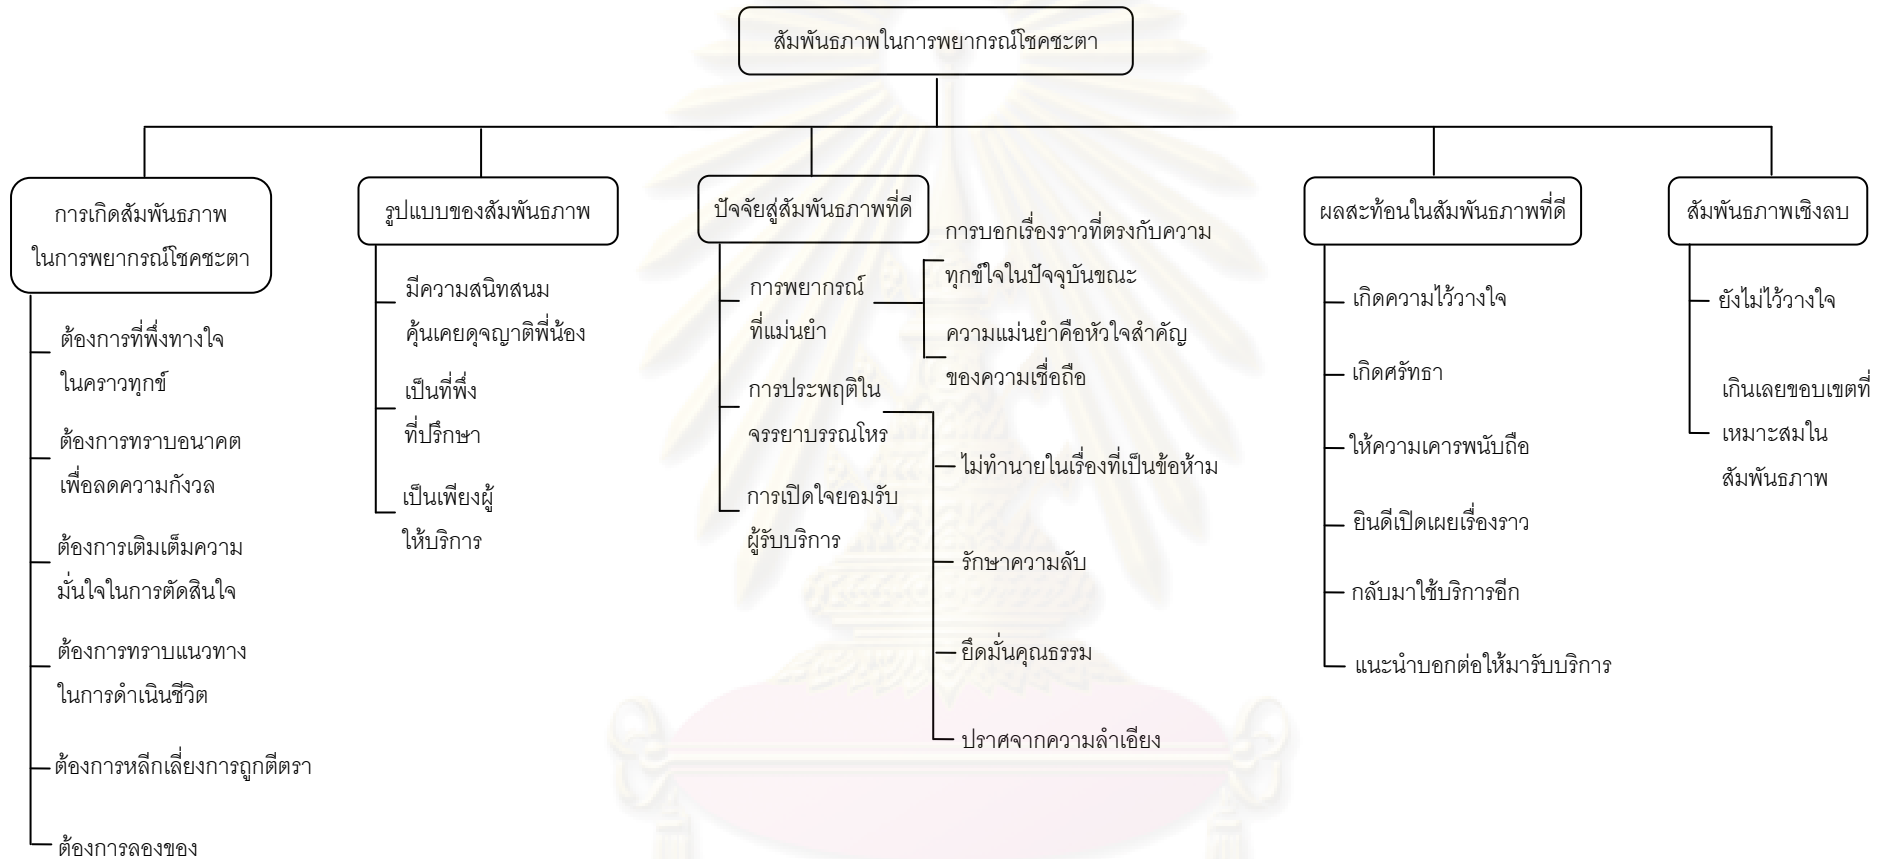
สัมพันธภาพในการพยากรณ์โชคชะตา

การเกิดสัมพันธภาพในการพยากรณ์โชคชะตา

ต้องการที่พึ่งทางใจในคราวทุกข์

ต้องการทราบอนาคตเพื่อลดความกังวล

ต้องการเติมเต็มความมั่นใจในการตัดสินใจ

ต้องการทราบแนวทางในการดำเนินชีวิต

ต้องการหลีกเลี่ยงการถูกตีตรา

ต้องการลองของ

รูปแบบของสัมพันธภาพ

มีความสนิทสนมคุ้นเคยดุจญาติพี่น้อง

เป็นที่พึ่งที่ปรึกษา

เป็นเพียงผู้ให้บริการ

ปัจจัยสู่สัมพันธภาพที่ดี

การพยากรณ์ที่แม่นยำ

การบอกเรื่องราวที่ตรงกับความทุกข์ใจในปัจจุบันขณะ

ความแม่นยำคือหัวใจสำคัญของความเชื่อถือ

การประพฤติในจรรยาบรรณโหร

ไม่ทำนายในเรื่องที่เป็นข้อห้าม

รักษาความลับ

ยึดมั่นคุณธรรม

ปราศจากความลำเอียง

การเปิดใจยอมรับผู้รับบริการ

ผลสะท้อนในสัมพันธภาพที่ดี

เกิดความไว้วางใจ

เกิดศรัทธา

ให้ความเคารพนับถือ

ยินดีเปิดเผยเรื่องราว

กลับมาใช้บริการอีก

แนะนำบอกต่อให้มารับบริการ

สัมพันธภาพเชิงลบ

ยังไม่ไว้วางใจ

เกินเลยขอบเขตที่เหมาะสมในสัมพันธภาพ